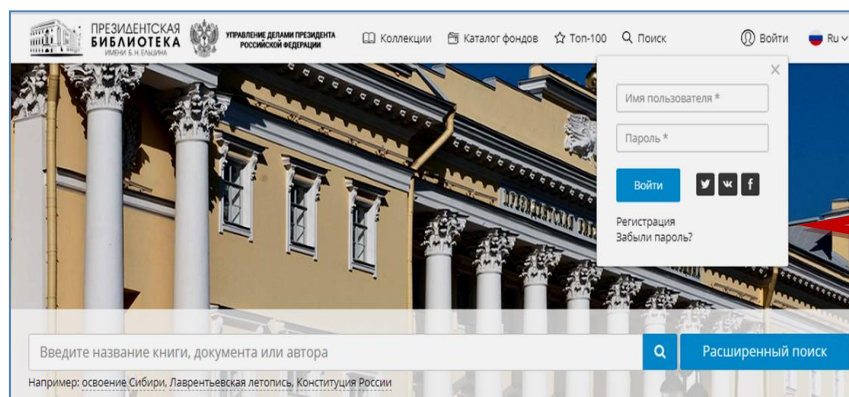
ПРЕЗИДЕНТСКАЯ БИБЛИОТЕКА ИМЕНИ Б. Н. ЕЛЬЦИНА

УПРАВЛЕНИЕ ДЕЛАМИ ПРЕЗИДЕНТА РОССИЙСКОЙ ФЕДЕРАЦИИ

Коллекции Каталог фондов Топ-100 Поиск

Войти Ru

×

Имя пользователя *

Пароль *

Войти

Регистрация
Забыли пароль?

Введите название книги, документа или автора

Расширенный поиск

Например: освоение Сибири, Лаврентьевская летопись, Конституция России